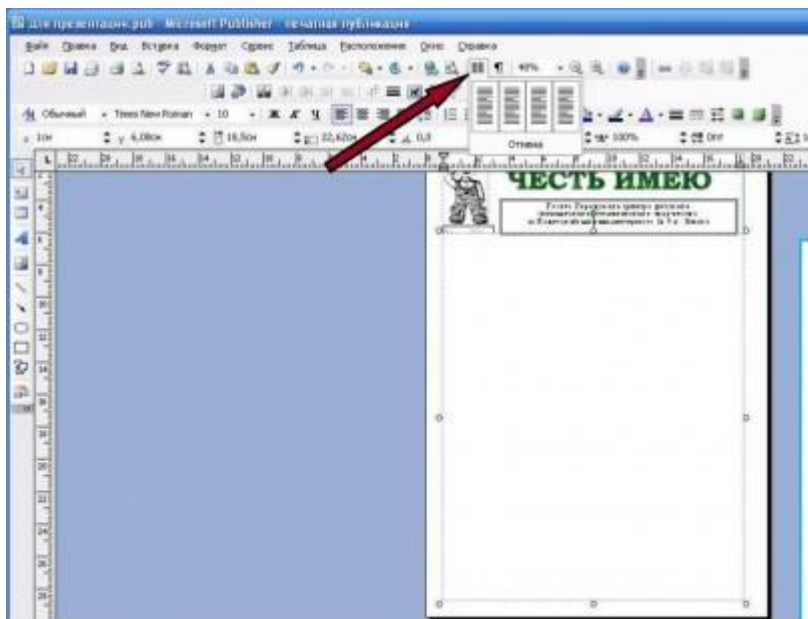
Для презентации.pub - Microsoft Publisher - печатная публикация

Файл Правка Вид Вставка Формат Сервис Таблица Расположение Окно Справка

40%

Обычный Times New Roman 10

1см 6,08см 18,5см 22,62см 0,5 100% 0пт

Отмена

ЧЕСТЬ ИМЕЮ

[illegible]